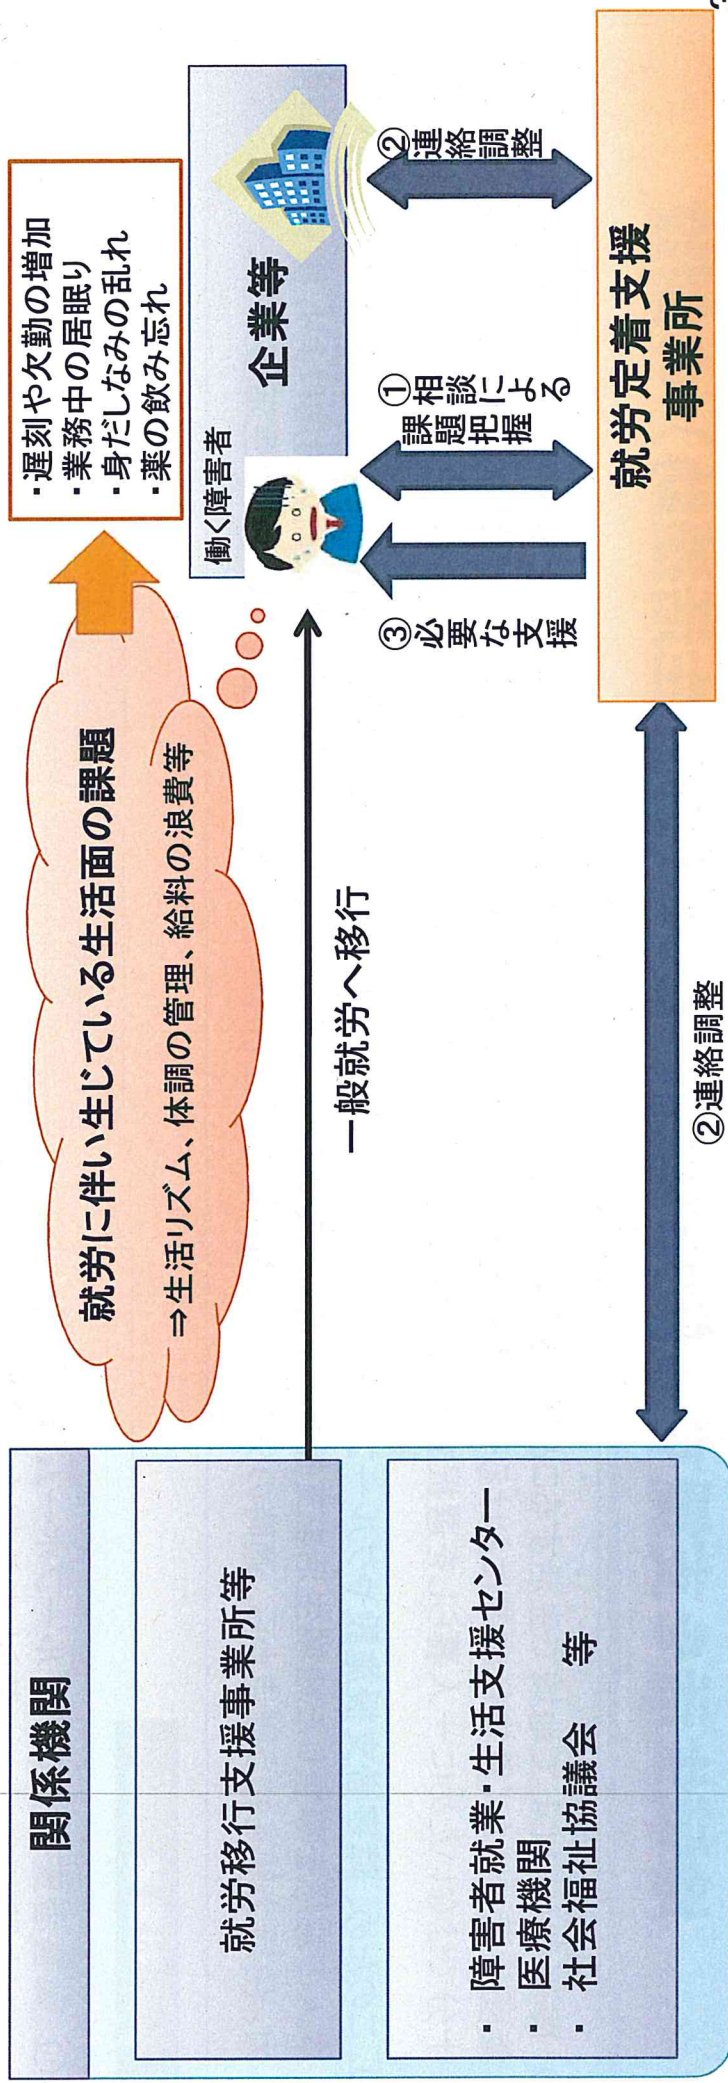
関係機関

就労移行支援事業所等

・障害者就業・生活支援センター
・医療機関
・社会福祉協議会　等

就労に伴い生じている生活面の課題

⇒生活リズム、体調の管理、給料の浪費等

・遅刻や欠勤の増加
・業務中の居眠り
・身だしなみの乱れ
・薬の飲み忘れ

一般就労へ移行

働く障害者

企業等

③必要な支援

①相談による課題把握

②連絡調整

②連絡調整

就労定着支援事業所